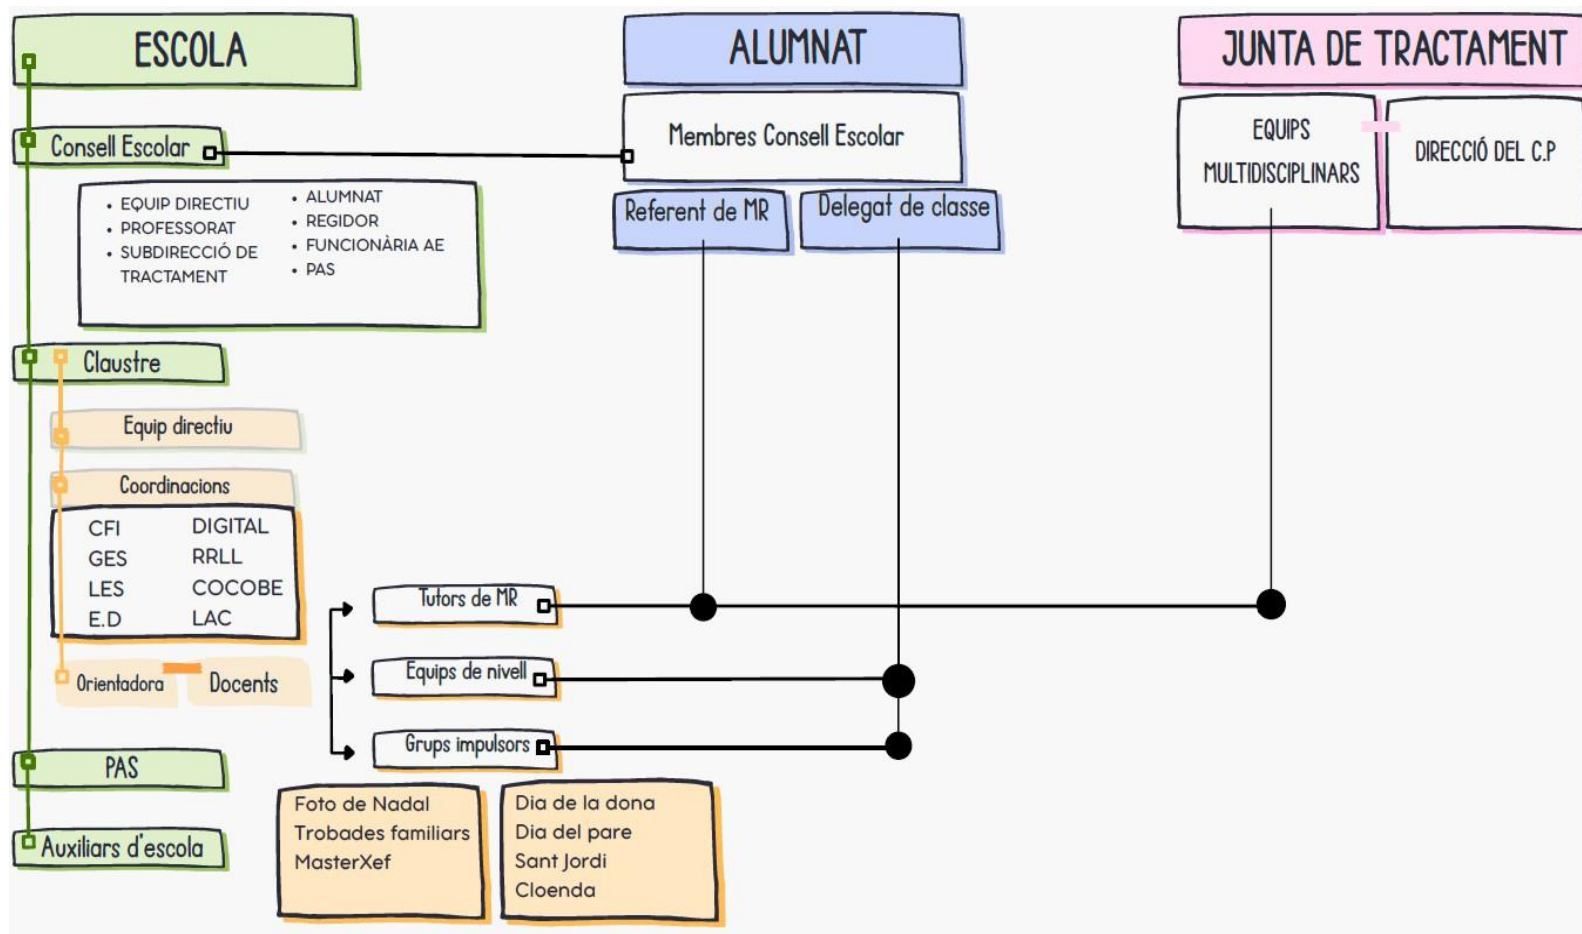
ESCOLA

ALUMNAT

JUNTA DE TRACTAMENT

Consell Escolar

Membres Consell Escolar

EQUIPS MULTIDISCIPLINARS

DIRECCIÓ DEL C.P

- EQUIP DIRECTIU
- PROFESSORAT
- SUBDIRECCIÓ DE TRACTAMENT

- ALUMNAT
- REGIDOR
- FUNCIONÀRIA AE
- PAS

Referent de MR

Delegat de classe

Claustre

Equip directiu

Coordinacions

CFI
GES
LES
E.D

DIGITAL
RRLL
COCOBE
LAC

Orientadora

Docents

Tutors de MR

Equips de nivell

Grups impulsors

PAS

Auxiliars d'escola

Foto de Nadal
Trobades familiars
MasterXef

Dia de la dona
Dia del pare
Sant Jordi
Cloenda